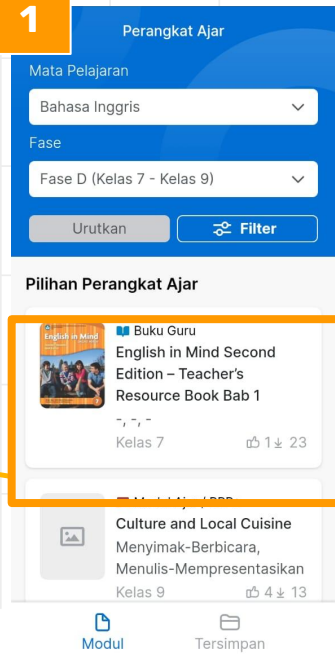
1

Perangkat Ajar

Mata Pelajaran

Bahasa Inggris

Fase

Fase D (Kelas 7 - Kelas 9)

Urutkan

Filter

Pilihan Perangkat Ajar

English in Mind

Buku Guru

English in Mind Second Edition – Teacher's Resource Book Bab 1

-, -, -

Kelas 7

1 23

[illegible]

Culture and Local Cuisine

Menyimak-Berbicara, Menulis-Mempresentasikan

Kelas 9

4 13

Modul

Tersimpan